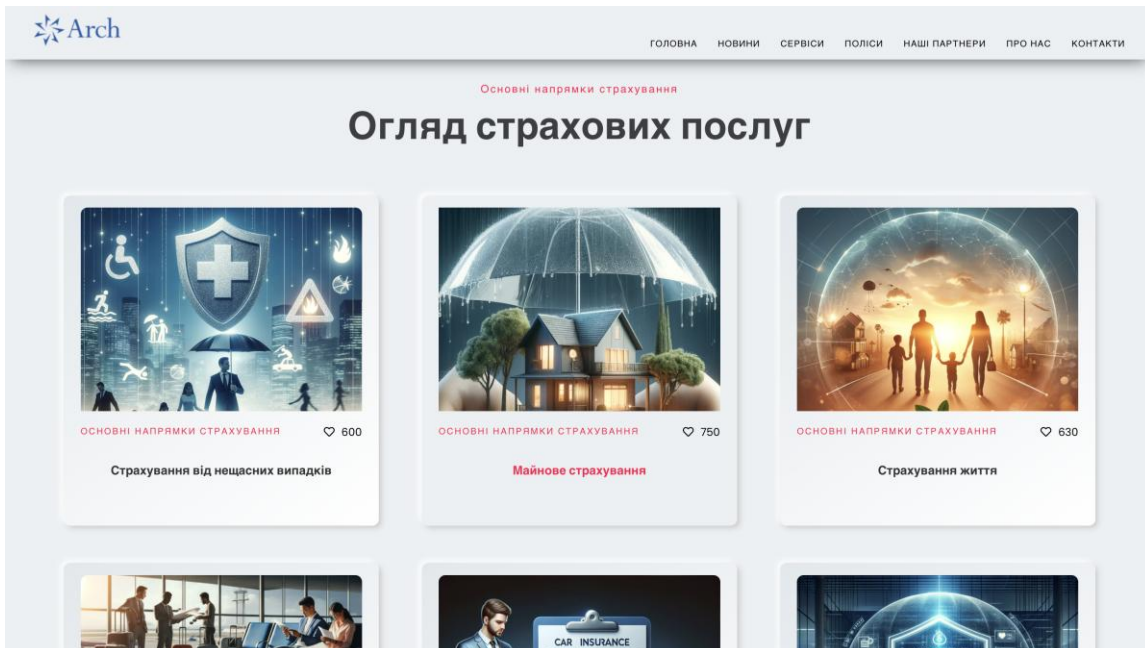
Arch

ГОЛОВНА НОВИНИ СЕРВІСИ ПОЛІСИ НАШІ ПАРТНЕРИ ПРО НАС КОНТАКТИ

Основні напрямки страхування

Огляд страхових послуг

ОСНОВНІ НАПРЯМКИ СТРАХУВАННЯ 600

Страхування від нещасних випадків

ОСНОВНІ НАПРЯМКИ СТРАХУВАННЯ 750

Майнове страхування

ОСНОВНІ НАПРЯМКИ СТРАХУВАННЯ 630

Страхування життя

CAR INSURANCE